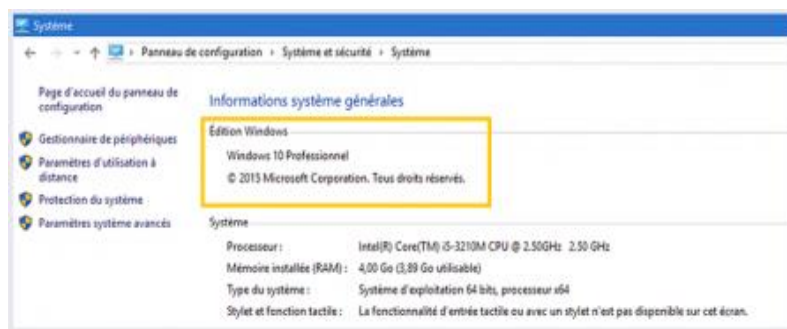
Système

Panneau de configuration › Système et sécurité › Système

Page d'accueil du panneau de configuration

Gestionnaire de périphériques

Paramètres d'utilisation à distance

Protection du système

Paramètres système avancés

Informations système générales

Édition Windows

Windows 10 Professionnel

© 2015 Microsoft Corporation. Tous droits réservés.

Système

| | |
|---|---|
| Processeur : | Intel(R) Core(TM) i5-3210M CPU @ 2.50GHz 2.50 GHz |
| Mémoire installée (RAM) : | 4,00 Go (3,89 Go utilisable) |
| Type du système : | Système d'exploitation 64 bits, processeur x64 |
| Stylet et fonction tactile : | La fonctionnalité d'entrée tactile ou avec un stylet n'est pas disponible sur cet écran. |